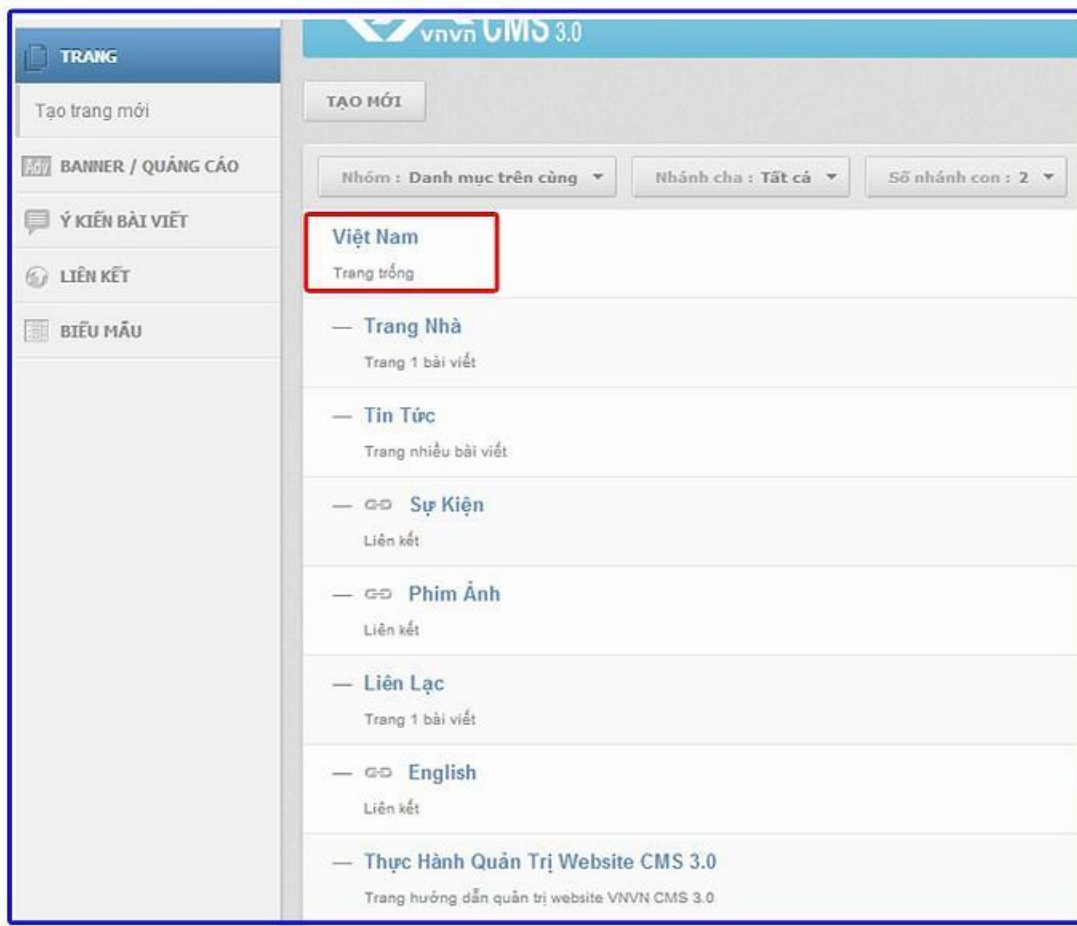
vnvn CMS 3.0

TRANG

Tạo trang mới

BANNER / QUẢNG CÁO

Ý KIẾN BÀI VIẾT

LIÊN KẾT

BIỂU MẪU

TẠO MỚI

Nhóm : Danh mục trên cùng

Nhánh cha : Tất cả

Số nhánh con : 2

Việt Nam
Trang trống

— Trang Nhà
Trang 1 bài viết

— Tin Tức
Trang nhiều bài viết

— Sự Kiện
Liên kết

— Phim Ảnh
Liên kết

— Liên Lạc
Trang 1 bài viết

— English
Liên kết

— Thực Hành Quản Trị Website CMS 3.0
Trang hướng dẫn quản trị website VNVN CMS 3.0